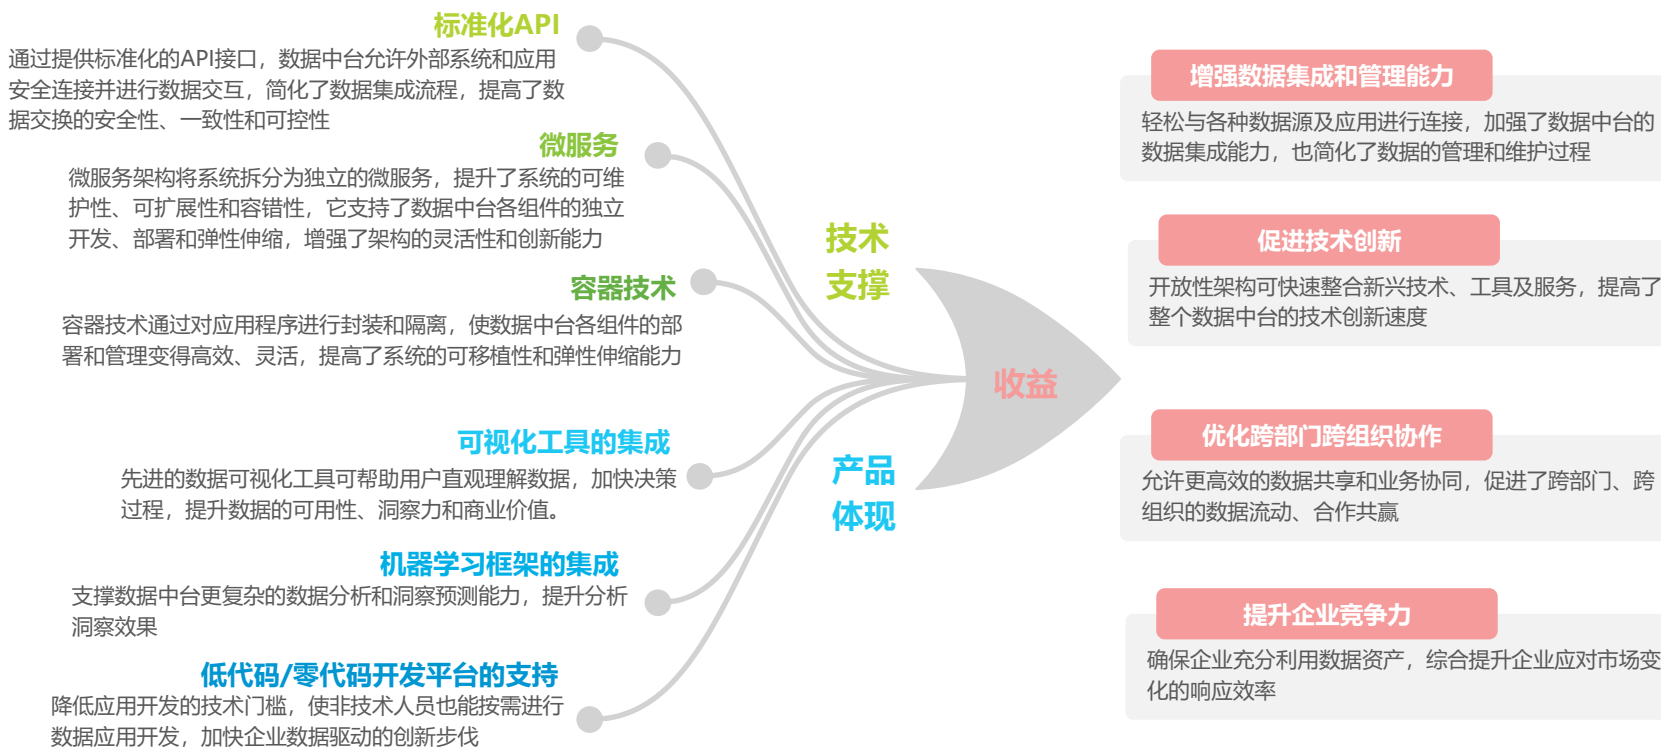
标准化API
通过提供标准化的API接口，数据中台允许外部系统和应用安全连接并进行数据交互，简化了数据集成流程，提高了数据交换的安全性、一致性和可控性

微服务
微服务架构将系统拆分为独立的微服务，提升了系统的可维护性、可扩展性和容错性，它支持了数据中台各组件的独立开发、部署和弹性伸缩，增强了架构的灵活性和创新能力

容器技术
容器技术通过对应用程序进行封装和隔离，使数据中台各组件的部署和管理变得高效、灵活，提高了系统的可移植性和弹性伸缩能力

可视化工具的集成
先进的数据可视化工具可帮助用户直观理解数据，加快决策过程，提升数据的可用性、洞察力和商业价值。

机器学习框架的集成
支撑数据中台更复杂的数据分析和洞察预测能力，提升分析洞察效果

低代码/零代码开发平台的支持
降低应用开发的技术门槛，使非技术人员也能按需进行数据应用开发，加快企业数据驱动的创新步伐

技术支撑

产品体现

收益

增强数据集成和管理能力
轻松与各种数据源及应用进行连接，加强了数据中台的数据集成能力，也简化了数据的管理和维护过程

促进技术创新
开放性架构可快速整合新兴技术、工具及服务，提高了整个数据中台的技术创新速度

优化跨部门跨组织协作
允许更高效的数据共享和业务协同，促进了跨部门、跨组织的数据流动、合作共赢

提升企业竞争力
确保企业充分利用数据资产，综合提升企业应对市场变化的响应效率